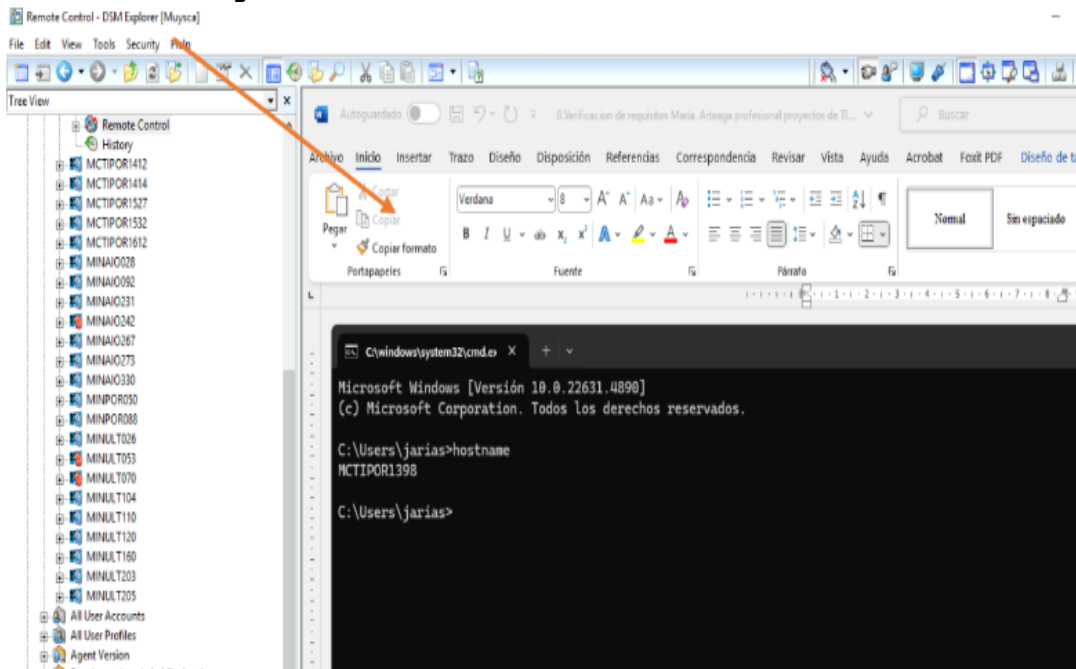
Remote Control - DSM Explorer [Muysca]
File Edit View Tools Security Help
Tree View
Remote Control
History
MCTIPOR1412
MCTIPOR1414
MCTIPOR1527
MCTIPOR1532
MCTIPOR1612
MINAIO028
MINAIO092
MINAIO231
MINAIO242
MINAIO267
MINAIO273
MINAIO330
MINPOR050
MINPOR088
MINULT026
MINULT053
MINULT070
MINULT104
MINULT110
MINULT120
MINULT160
MINULT203
MINULT205
All User Accounts
All User Profiles
Agent Version

Autoguardado
8.Verificacion de requisitos María Arteaga profesional proyectos de TI...
Buscar
Archivo Inicio Insertar Trazo Diseño Disposición Referencias Correspondencia Revisar Vista Ayuda Acrobat Foxit PDF Diseño de ta
Cortar
Copiar
Pegar
Copiar formato
Portapapeles
Verdana 8
Fuente
Párrafo
Normal
Sin espaciado

C:\windows\system32\cmd.e
Microsoft Windows [Versión 10.0.22631.4890]
(c) Microsoft Corporation. Todos los derechos reservados.

C:\Users\jarias>hostname
MCTIPOR1398

C:\Users\jarias>